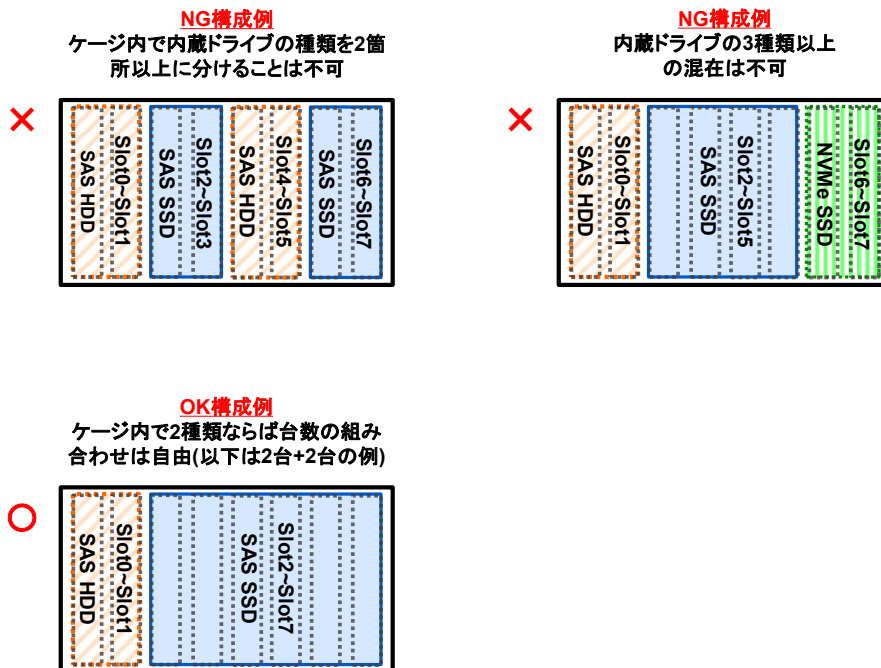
NG構成例
ケージ内で内蔵ドライブの種類を2箇所以上に分けることは不可

×

Slot0~Slot1
SAS HDD

Slot2~Slot3
SAS SSD

Slot4~Slot5
SAS HDD

Slot6~Slot7
SAS SSD

NG構成例
内蔵ドライブの3種類以上の混在は不可

×

Slot0~Slot1
SAS HDD

Slot2~Slot5
SAS SSD

Slot6~Slot7
NVMe SSD

OK構成例
ケージ内で2種類ならば台数の組み合わせは自由(以下は2台+2台の例)

○

Slot0~Slot1
SAS HDD

Slot2~Slot7
SAS SSD